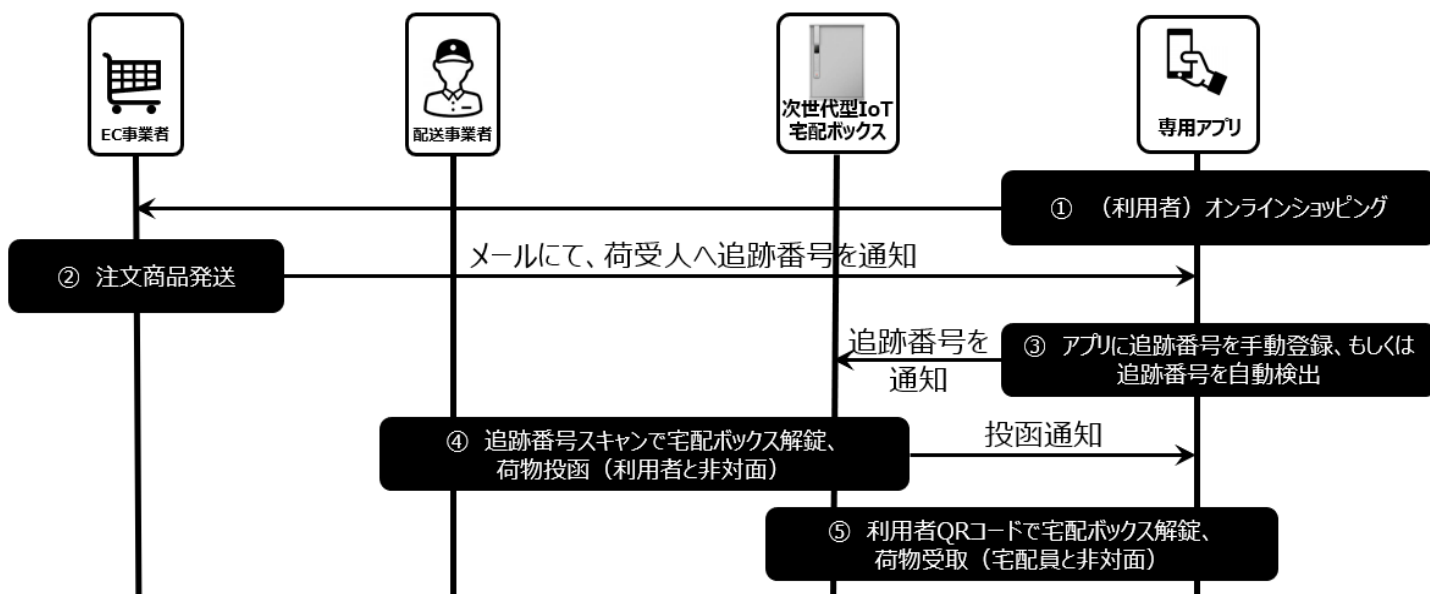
EC事業者

配送事業者

次世代型IoT
宅配ボックス

専用アプリ

① （利用者）オンラインショッピング

② 注文商品発送

メールにて、荷受人へ追跡番号を通知

追跡番号を
通知

③ アプリに追跡番号を手動登録、もしくは追跡番号を自動検出

④ 追跡番号スキャンで宅配ボックス解錠、荷物投函（利用者と非対面）

投函通知

⑤ 利用者QRコードで宅配ボックス解錠、荷物受取（宅配員と非対面）